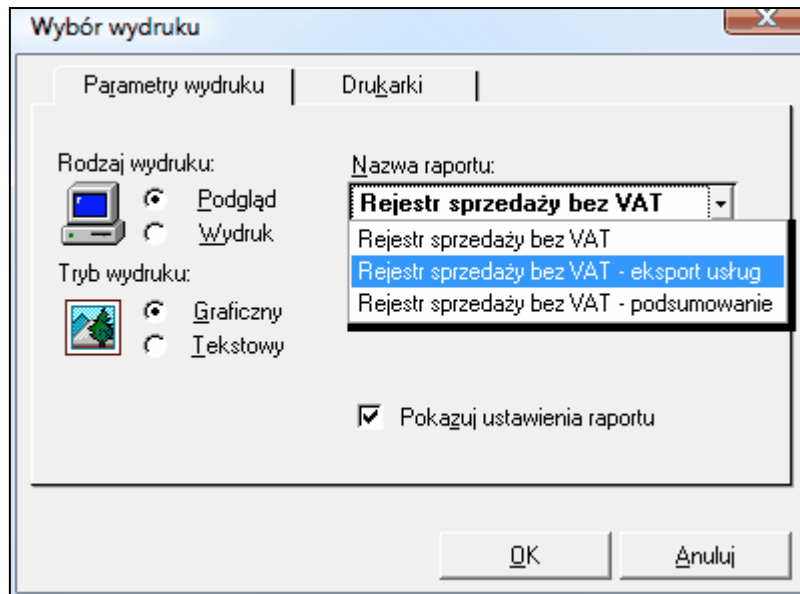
Wybór wydruku

Parametry wydruku

Drukarki

Rodzaj wydruku:

Podgląd

Wydruk

Tryb wydruku:

Graficzny

Tekstowy

Nazwa raportu:

Rejestr sprzedaży bez VAT

Rejestr sprzedaży bez VAT

Rejestr sprzedaży bez VAT - eksport usług

Rejestr sprzedaży bez VAT - podsumowanie

Pokazuj ustawienia raportu

OK

Anuluj